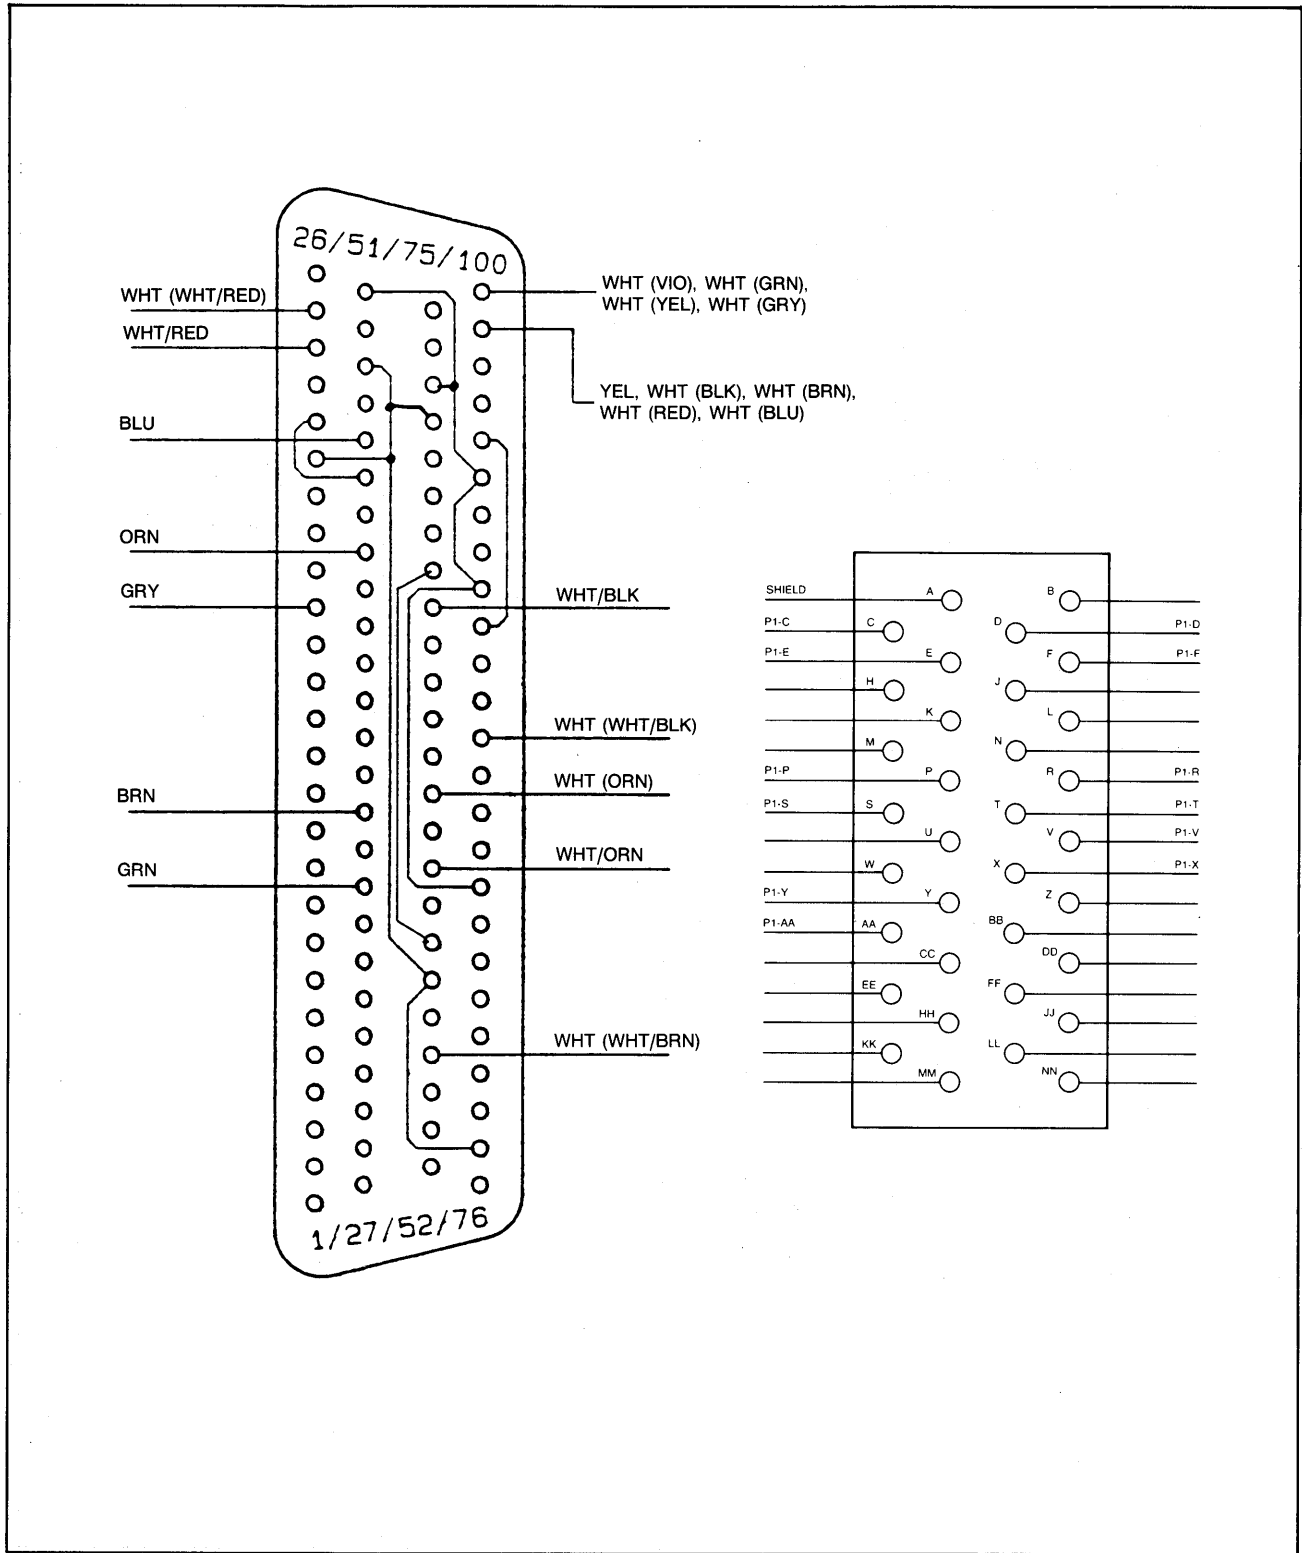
26/51/75/100

WHT (WHT/RED)
WHT/RED
BLU
ORN
GRY
BRN
GRN

WHT (VIO), WHT (GRN), WHT (YEL), WHT (GRY)
YEL, WHT (BLK), WHT (BRN), WHT (RED), WHT (BLU)
WHT/BLK
WHT (WHT/BLK)
WHT (ORN)
WHT/ORN
WHT (WHT/BRN)

1/27/52/76

SHIELD
A
B
P1-C
C
D
P1-D
P1-E
E
F
P1-F
H
J
K
L
M
N
P1-P
P
R
P1-R
P1-S
S
T
P1-T
U
V
P1-V
W
X
P1-X
P1-Y
Y
Z
P1-AA
AA
BB
CC
DD
EE
FF
HH
JJ
KK
LL
MM
NN